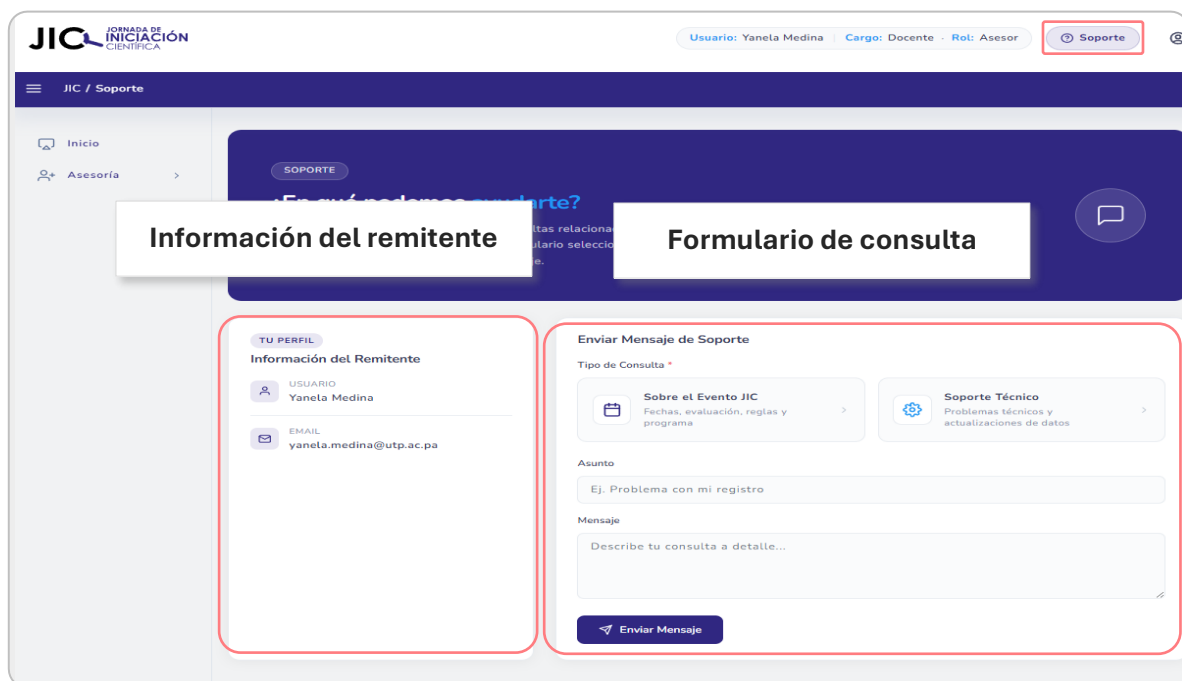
JIC JORNADA DE INICIACIÓN CIENTÍFICA

Usuario: Yanela Medina | Cargo: Docente - Rol: Asesor

Soporte

JIC / Soporte

Inicio

Asesoría

SOPORTE

¿En qué podemos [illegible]

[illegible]ltas relaciona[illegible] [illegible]ulario selecci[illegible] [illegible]e.

Información del remitente

Formulario de consulta

TU PERFIL

Información del Remitente

USUARIO
Yanela Medina

EMAIL
yanela.medina@utp.ac.pa

Enviar Mensaje de Soporte

Tipo de Consulta *

Sobre el Evento JIC
Fechas, evaluación, reglas y programa

Soporte Técnico
Problemas técnicos y actualizaciones de datos

Asunto

Ej. Problema con mi registro

Mensaje

Describe tu consulta a detalle...

Enviar Mensaje